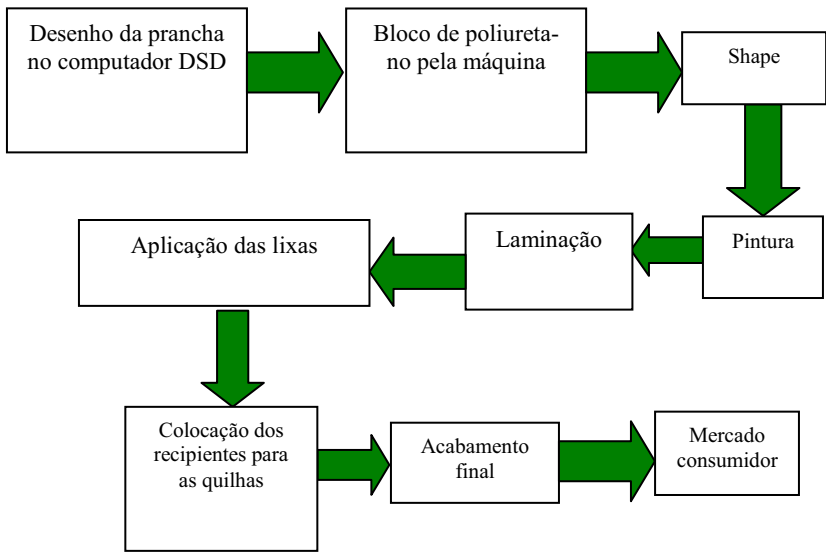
Desenho da prancha no computador DSD

Bloco de poliuretano pela máquina

Shape

Pintura

Laminação

Aplicação das lixas

Colocação dos recipientes para as quilhas

Acabamento final

Mercado consumidor